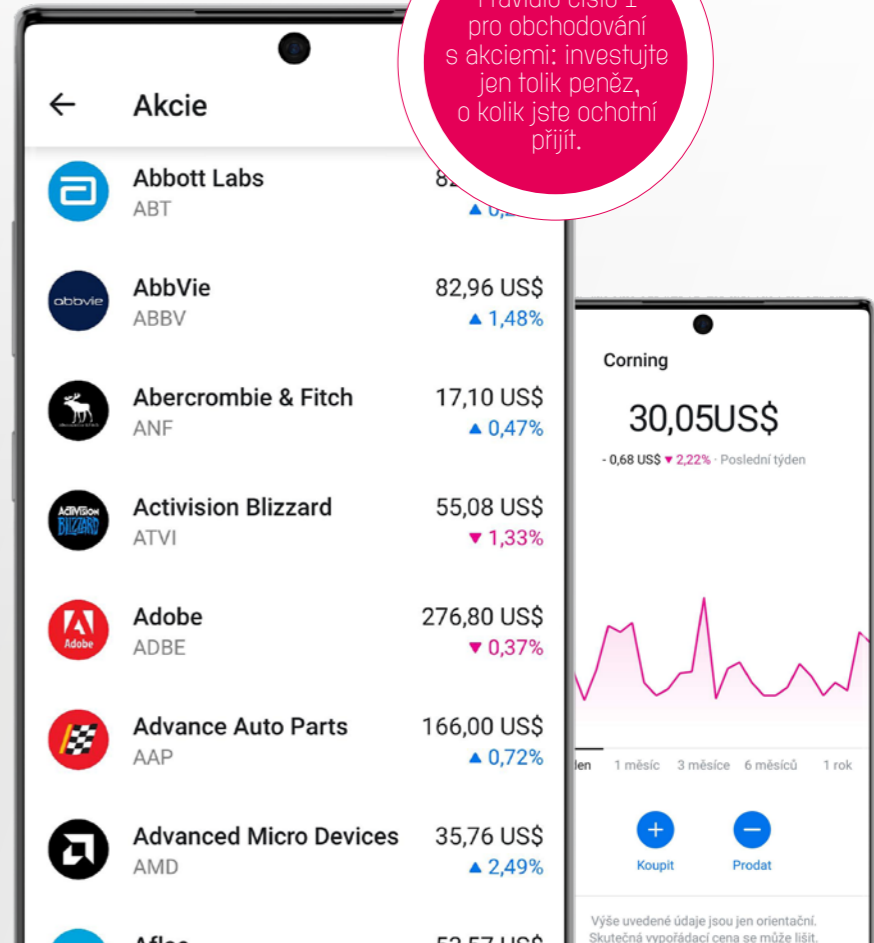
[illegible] pro obchodování s akciemi: investujte jen tolik peněz, o kolik jste ochotní přijít.

← Akcie

Abbott Labs
ABT
82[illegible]
▲ 0,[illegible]

abbvie
AbbVie
ABBV
82,96 US$
▲ 1,48%

Abercrombie & Fitch
ANF
17,10 US$
▲ 0,47%

ACTIVISION BLIZZARD
Activision Blizzard
ATVI
55,08 US$
▼ 1,33%

Adobe
Adobe
ADBE
276,80 US$
▼ 0,37%

Advance Auto Parts
AAP
166,00 US$
▲ 0,72%

Advanced Micro Devices
AMD
35,76 US$
▲ 2,49%

Aflac
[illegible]

Corning
30,05US$
- 0,68 US$ ▼ 2,22% · Poslední týden

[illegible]den 1 měsíc 3 měsíce 6 měsíců 1 rok

+
Koupit
−
Prodat

Výše uvedené údaje jsou jen orientační. Skutečná vypořádací cena se může lišit.